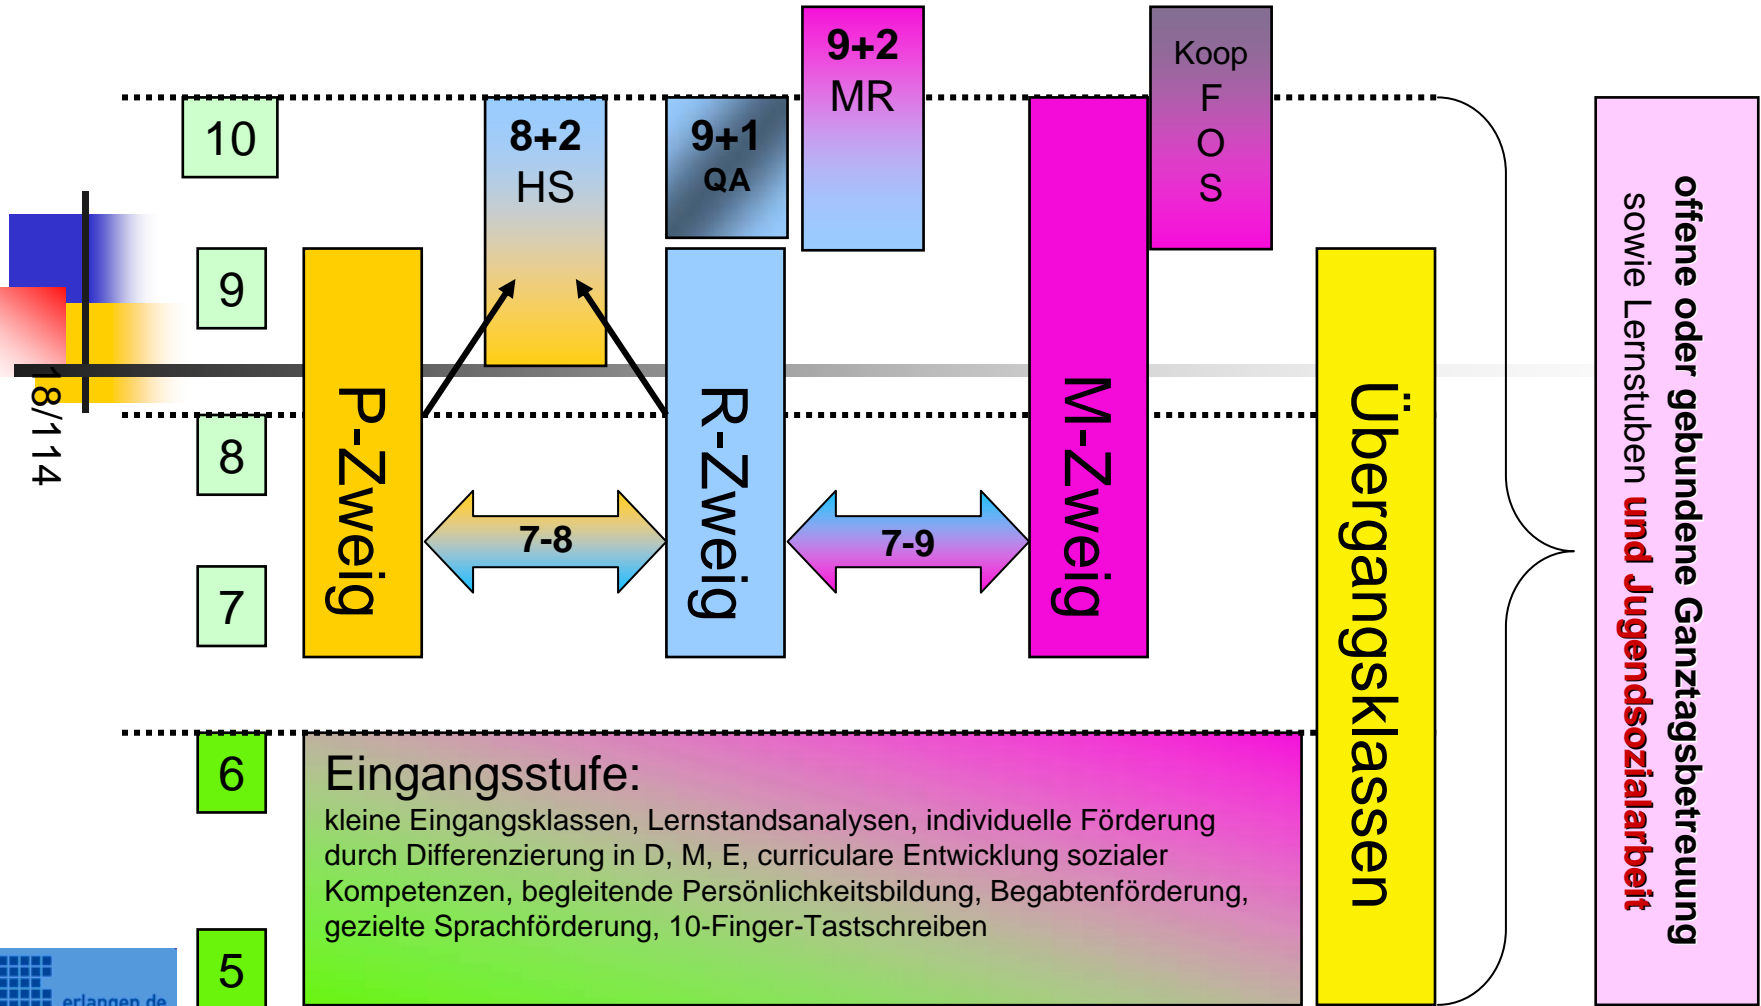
9+2
MR

Koop
F
O
S

10

8+2
HS

9+1
QA

9

18/114

8

7

P-Zweig

7-8

R-Zweig

7-9

M-Zweig

Übergangsklassen

offene oder gebundene Ganztagsbetreuung sowie Lernstuben und Jugendsozialarbeit

6

Eingangsstufe:
kleine Eingangsklassen, Lernstandsanalysen, individuelle Förderung durch Differenzierung in D, M, E, curriculare Entwicklung sozialer Kompetenzen, begleitende Persönlichkeitsbildung, Begabtenförderung, gezielte Sprachförderung, 10-Finger-Tastschreiben

5

erlangen.de